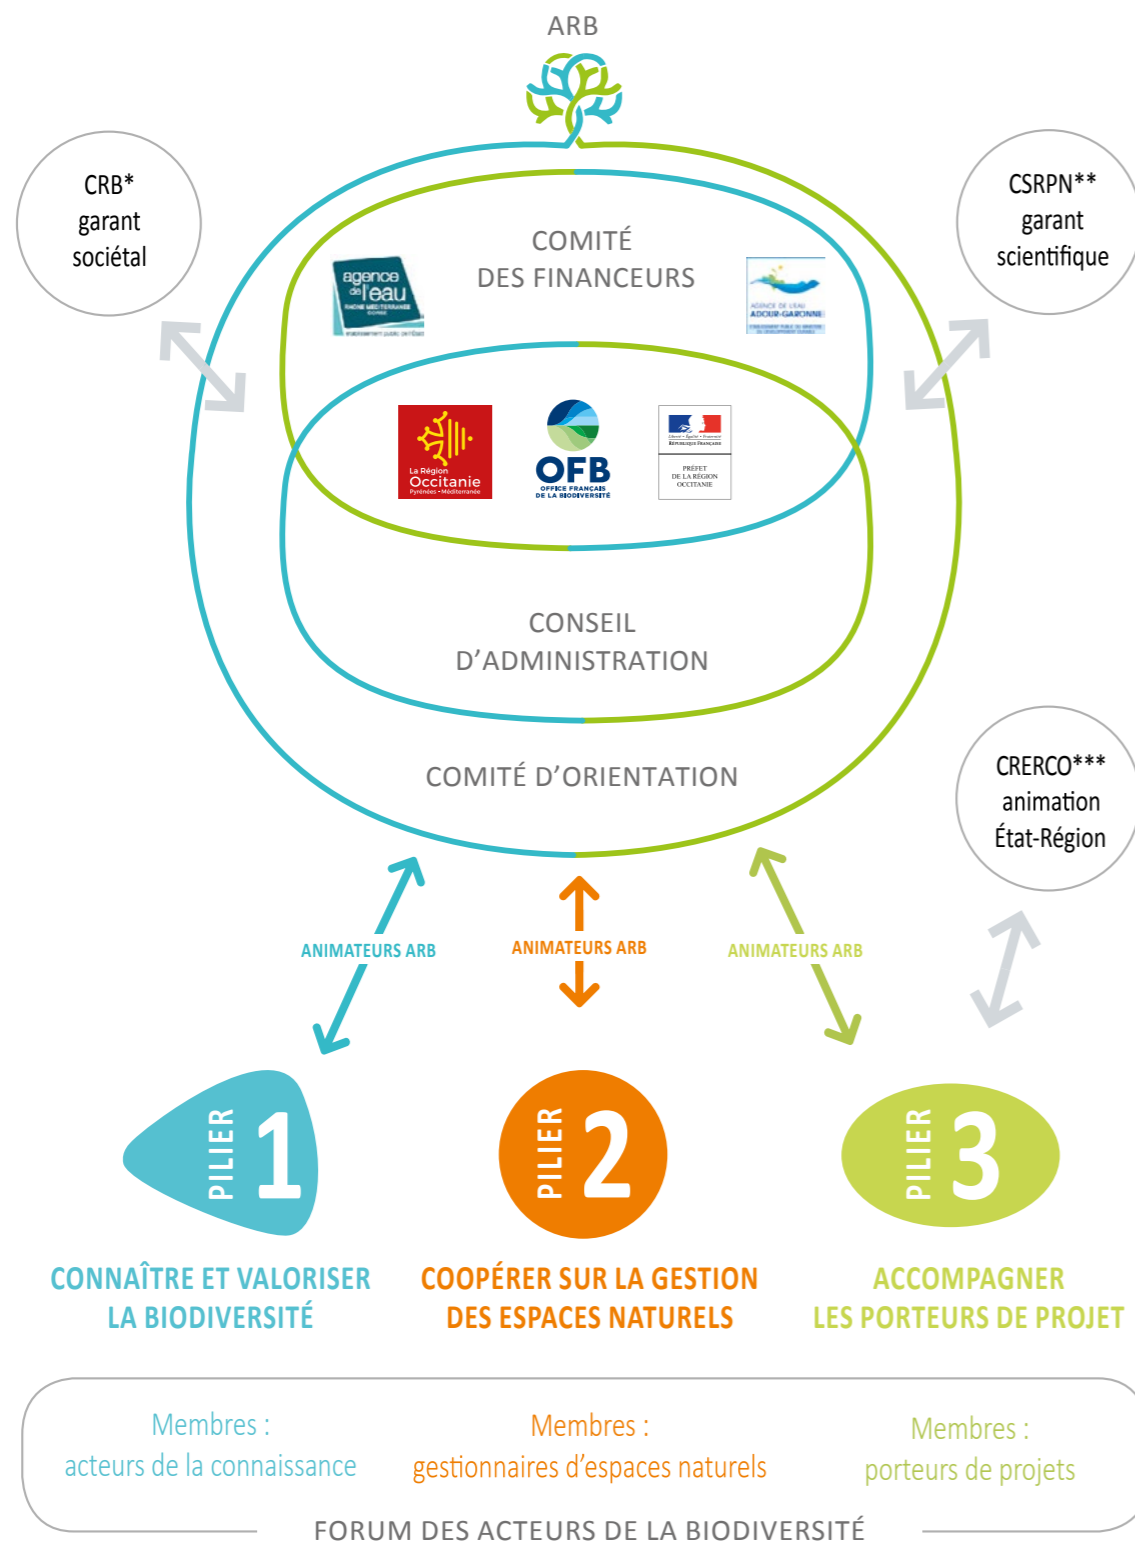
ARB

CRB*
garant
sociétal

CSRPN**
garant
scientifique

COMITÉ
DES FINANCEURS

agence de l'eau
RHÔNE MÉDITERRANÉE CORSE
établissement public de l'État

AGENCE DE L'EAU
ADOUR-GARONNE
ÉTABLISSEMENT PUBLIC DU MINISTÈRE DU DÉVELOPPEMENT DURABLE

La Région
Occitanie
Pyrénées - Méditerranée

OFB
OFFICE FRANÇAIS DE LA BIODIVERSITÉ

Liberté • Égalité • Fraternité
RÉPUBLIQUE FRANÇAISE
PRÉFET
DE LA RÉGION
OCCITANIE

CONSEIL
D'ADMINISTRATION

COMITÉ D'ORIENTATION

CRERCO***
animation
État-Région

ANIMATEURS ARB

ANIMATEURS ARB

ANIMATEURS ARB

PILIER 1

PILIER 2

PILIER 3

CONNAÎTRE ET VALORISER
LA BIODIVERSITÉ

COOPÉRER SUR LA GESTION
DES ESPACES NATURELS

ACCOMPAGNER
LES PORTEURS DE PROJET

Membres :
acteurs de la connaissance

Membres :
gestionnaires d'espaces naturels

Membres :
porteurs de projets

FORUM DES ACTEURS DE LA BIODIVERSITÉ